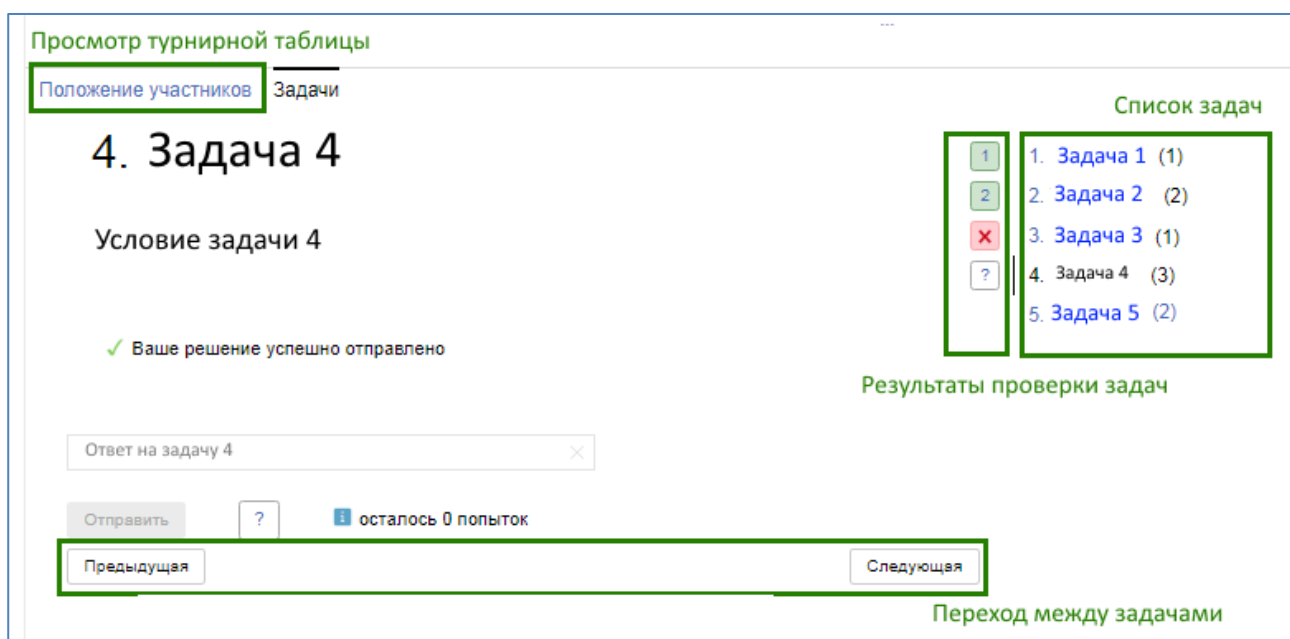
Просмотр турнирной таблицы

Положение участников Задачи

Список задач

4. Задача 4

1
2
×
?

1. Задача 1 (1)
2. Задача 2 (2)
3. Задача 3 (1)
4. Задача 4 (3)
5. Задача 5 (2)

Условие задачи 4

✓ Ваше решение успешно отправлено

Результаты проверки задач

Ответ на задачу 4

Отправить ? осталось 0 попыток

Предыдущая Следующая

Переход между задачами